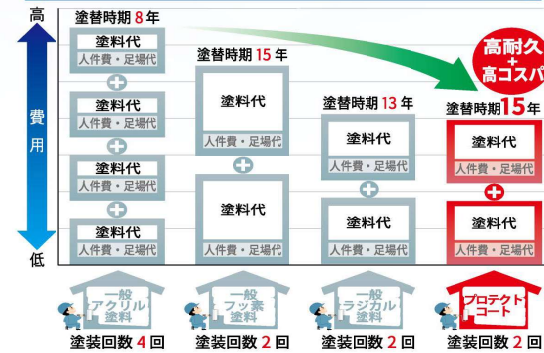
高

費用

低

塗替時期 8 年

塗料代
人件費・足場代

塗料代
人件費・足場代

塗料代
人件費・足場代

塗料代
人件費・足場代

一般アクリル塗料

塗装回数 4 回

塗替時期 15 年

塗料代
人件費・足場代

塗料代
人件費・足場代

一般フッ素塗料

塗装回数 2 回

塗替時期 13 年

塗料代
人件費・足場代

塗料代
人件費・足場代

一般ラジカル塗料

塗装回数 2 回

高耐久 + 高コスパ

塗替時期 15 年

塗料代
人件費・足場代

塗料代
人件費・足場代

プロテクトコート

塗装回数 2 回